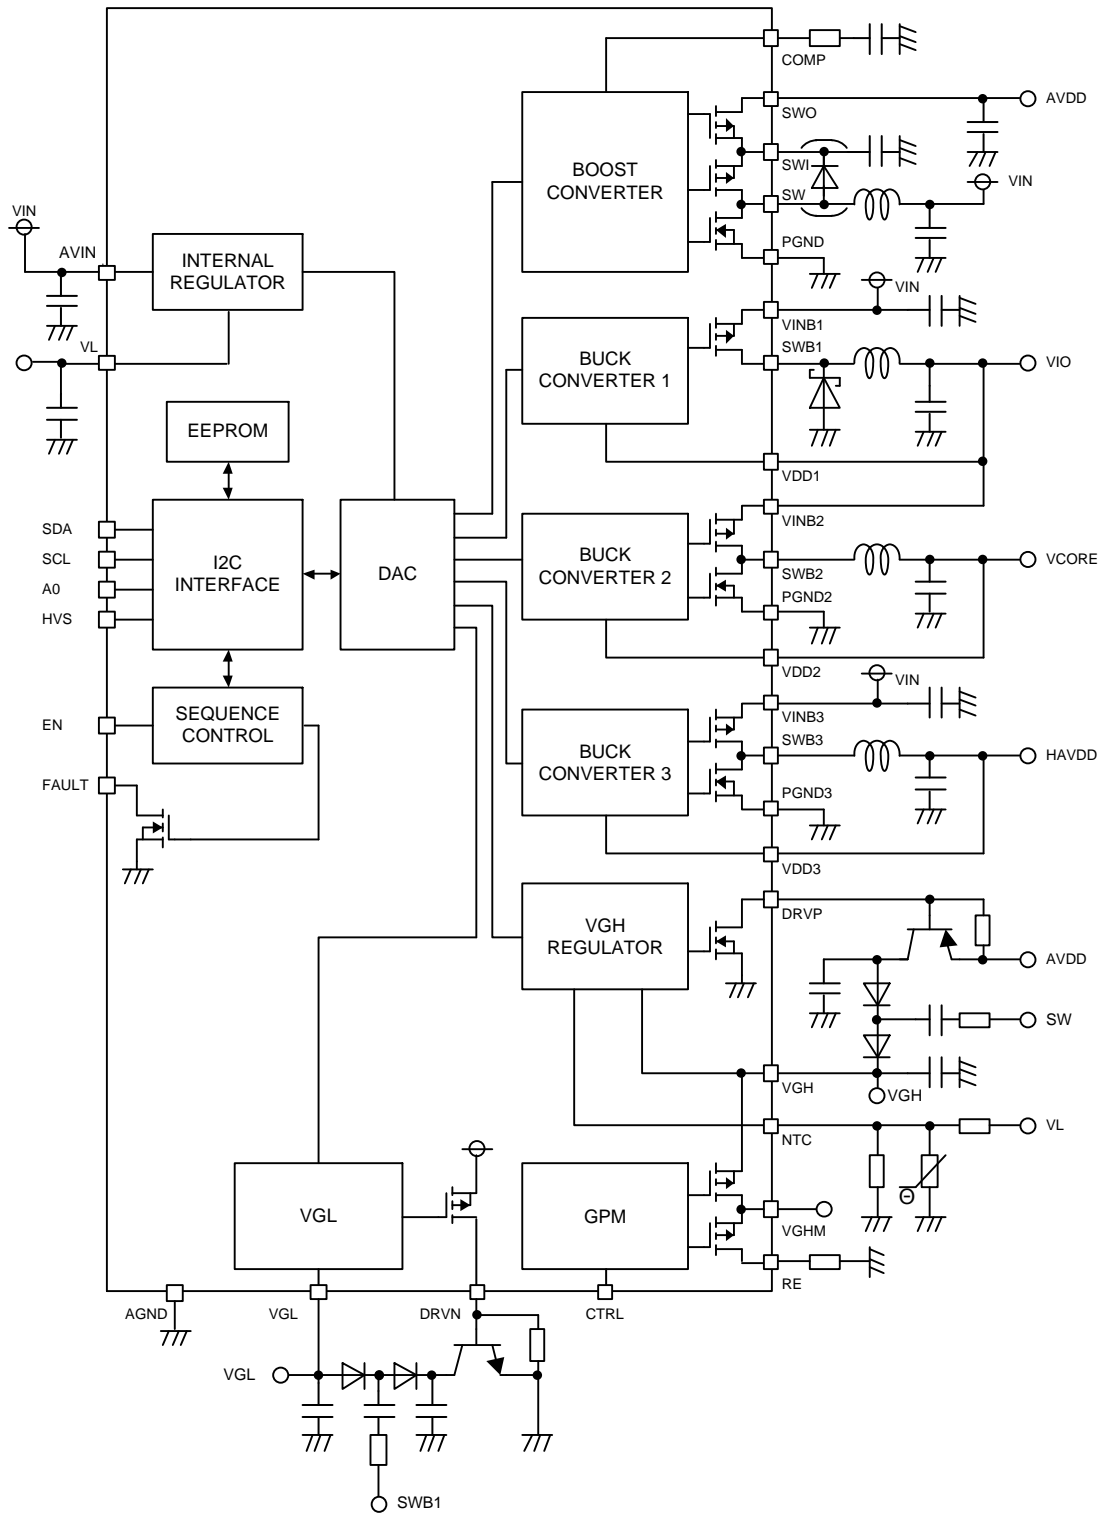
COMP
SWO
AVDD
SWI
SW
VIN
BOOST CONVERTER
PGND
VIN
AVIN
INTERNAL REGULATOR
VINB1
VIN
SWB1
VIO
VL
BUCK CONVERTER 1
EEPROM
VDD1
VINB2
SDA
SCL
A0
HVS
I2C INTERFACE
DAC
BUCK CONVERTER 2
SWB2
VCORE
PGND2
VDD2
VIN
EN
SEQUENCE CONTROL
VINB3
SWB3
HAVDD
FAULT
BUCK CONVERTER 3
PGND3
VDD3
DRVP
VGH REGULATOR
AVDD
SW
VGH
VGH
NTC
VL
VGL
GPM
VGHM
RE
AGND
VGL
DRVN
CTRL
VGL
SWB1